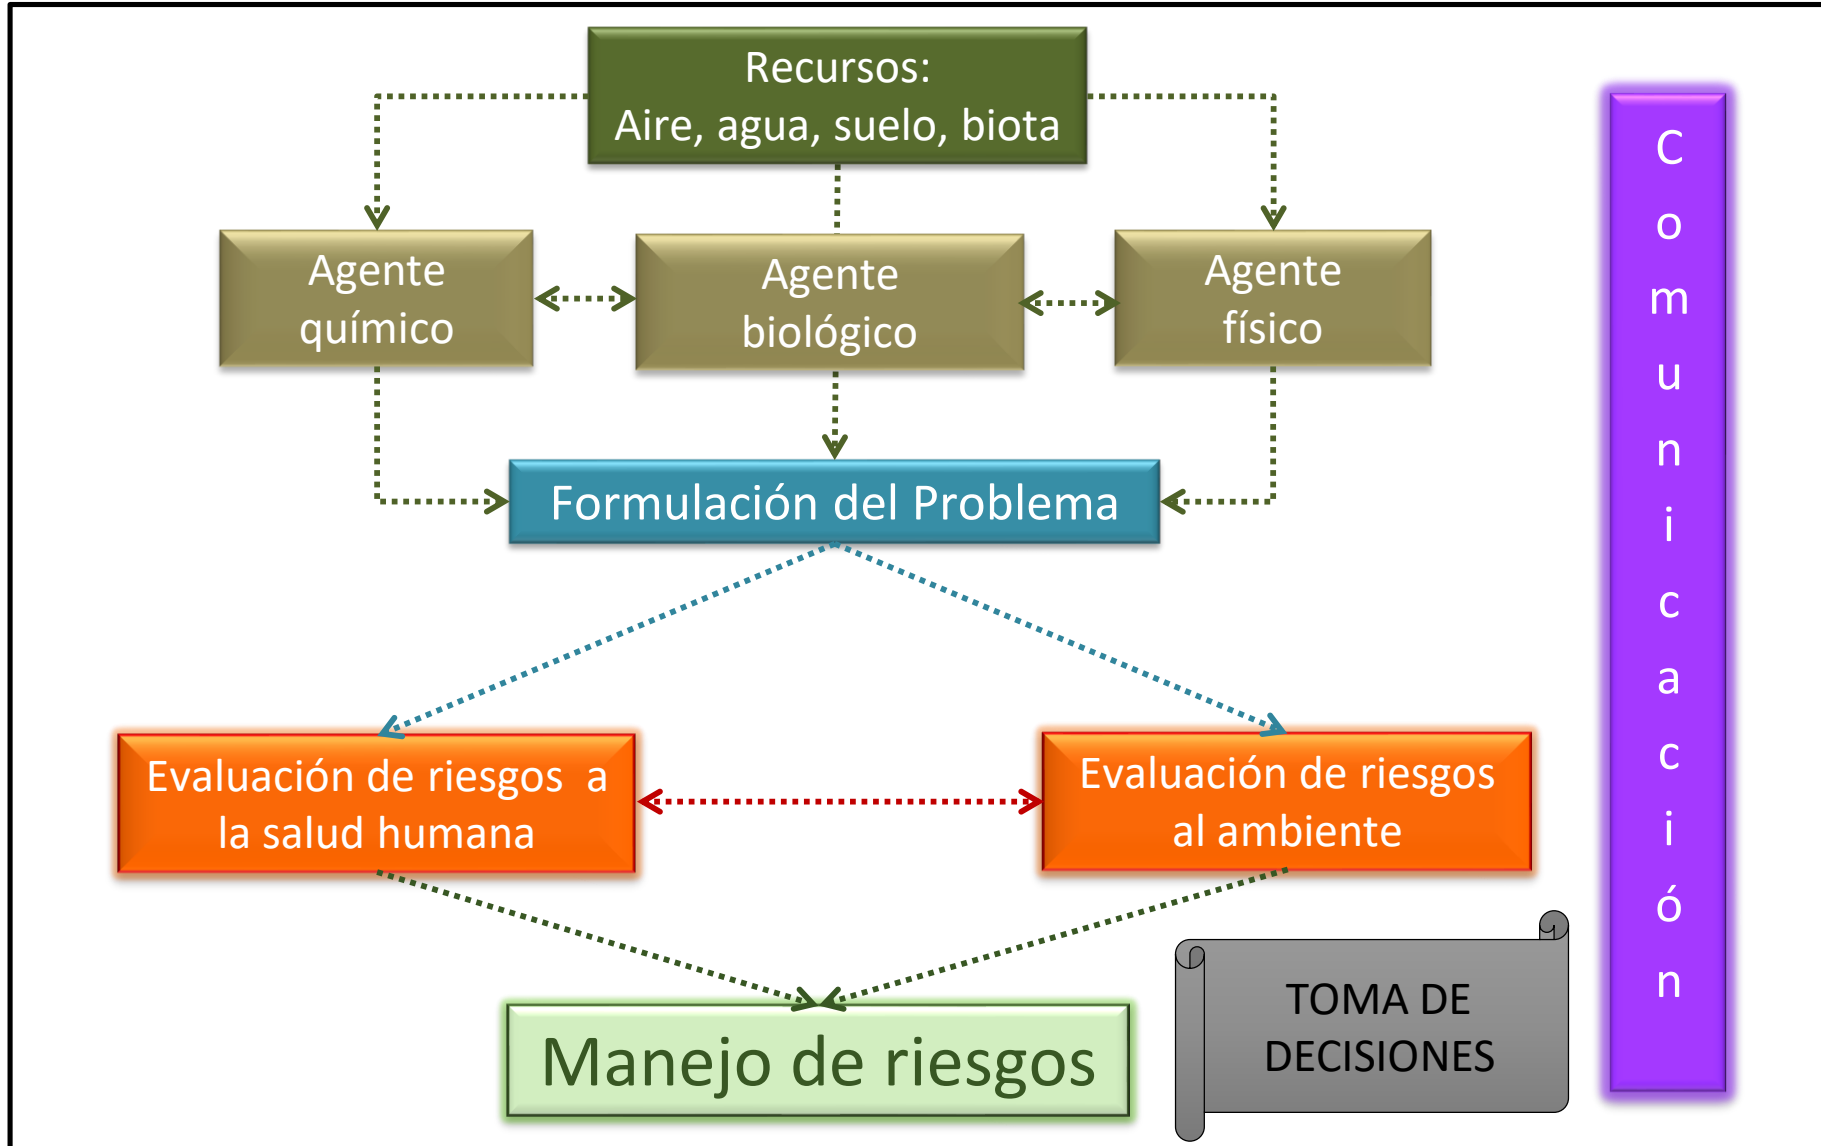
Recursos:
Aire, agua, suelo, biota

Agente químico

Agente biológico

Agente físico

Formulación del Problema

Evaluación de riesgos a la salud humana

Evaluación de riesgos al ambiente

Manejo de riesgos

TOMA DE DECISIONES

Comunicación